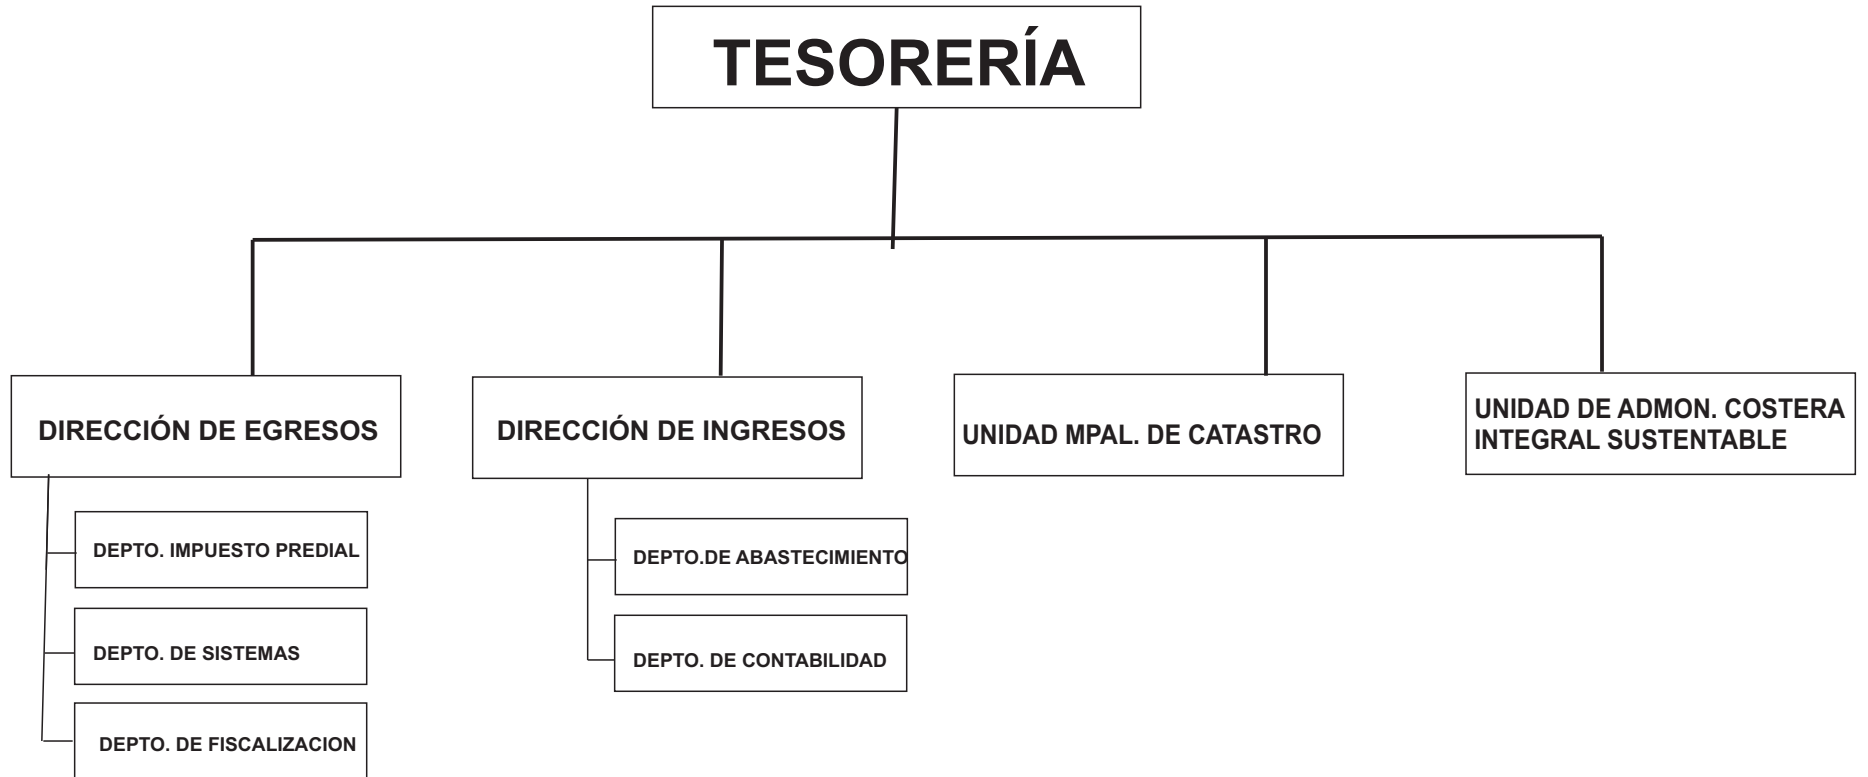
TESORERÍA

DIRECCIÓN DE EGRESOS

DEPTO. IMPUESTO PREDIAL

DEPTO. DE SISTEMAS

DEPTO. DE FISCALIZACION

DIRECCIÓN DE INGRESOS

DEPTO.DE ABASTECIMIENTO

DEPTO. DE CONTABILIDAD

UNIDAD MPAL. DE CATASTRO

UNIDAD DE ADMON. COSTERA INTEGRAL SUSTENTABLE